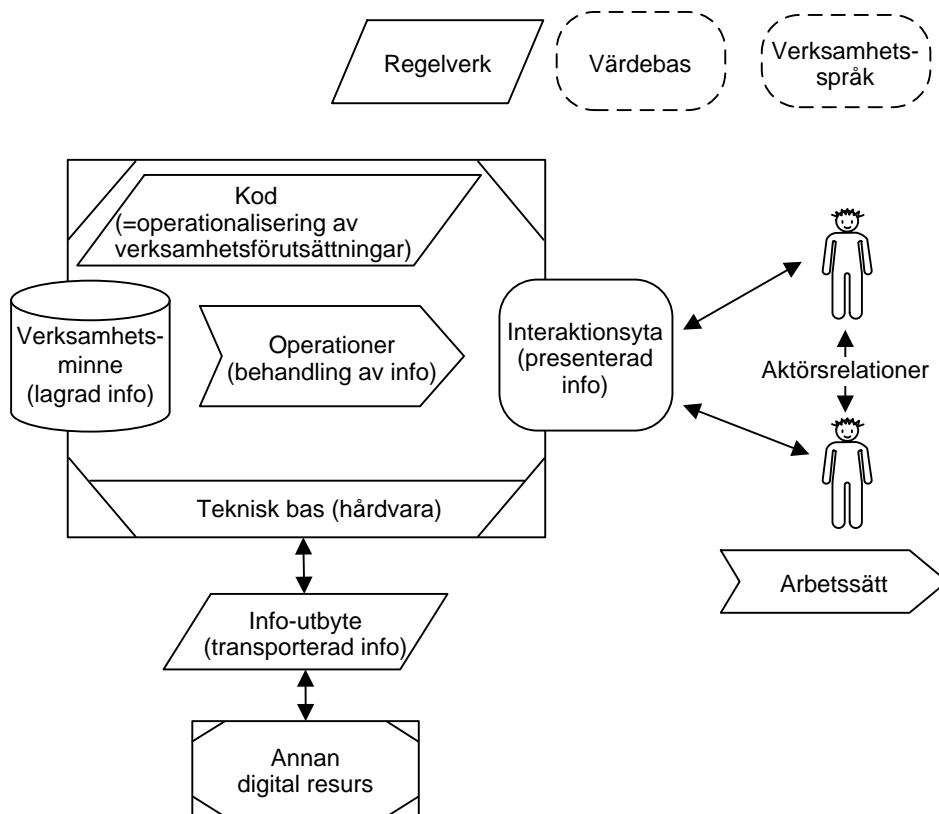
Regelverk

Värdebas

Verksamhetsspråk

Kod
(=operationalisering av verksamhetsförutsättningar)

Verksamhetsminne
(lagrad info)

Operationer
(behandling av info)

Interaktionsyta
(presenterad info)

Aktörsrelationer

Teknisk bas (hårdvara)

Arbetssätt

Info-utbyte
(transporterad info)

Annan
digital resurs